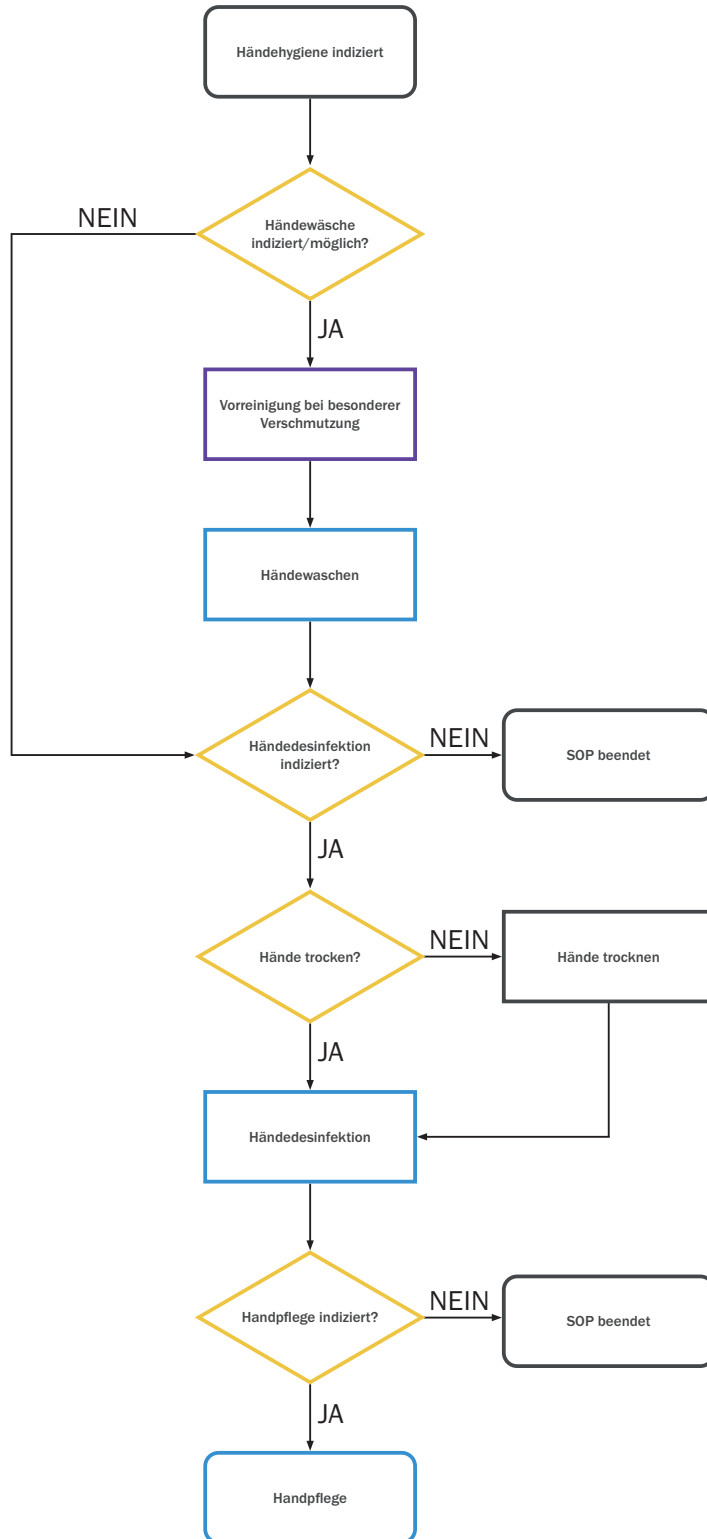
Händehygiene indiziert

NEIN

Händewäsche indiziert/möglich?

JA

Vorreinigung bei besonderer Verschmutzung

Händewaschen

Händedesinfektion indiziert?

NEIN

SOP beendet

JA

Hände trocken?

NEIN

Hände trocknen

JA

Händedesinfektion

Handpflege indiziert?

NEIN

SOP beendet

JA

Handpflege